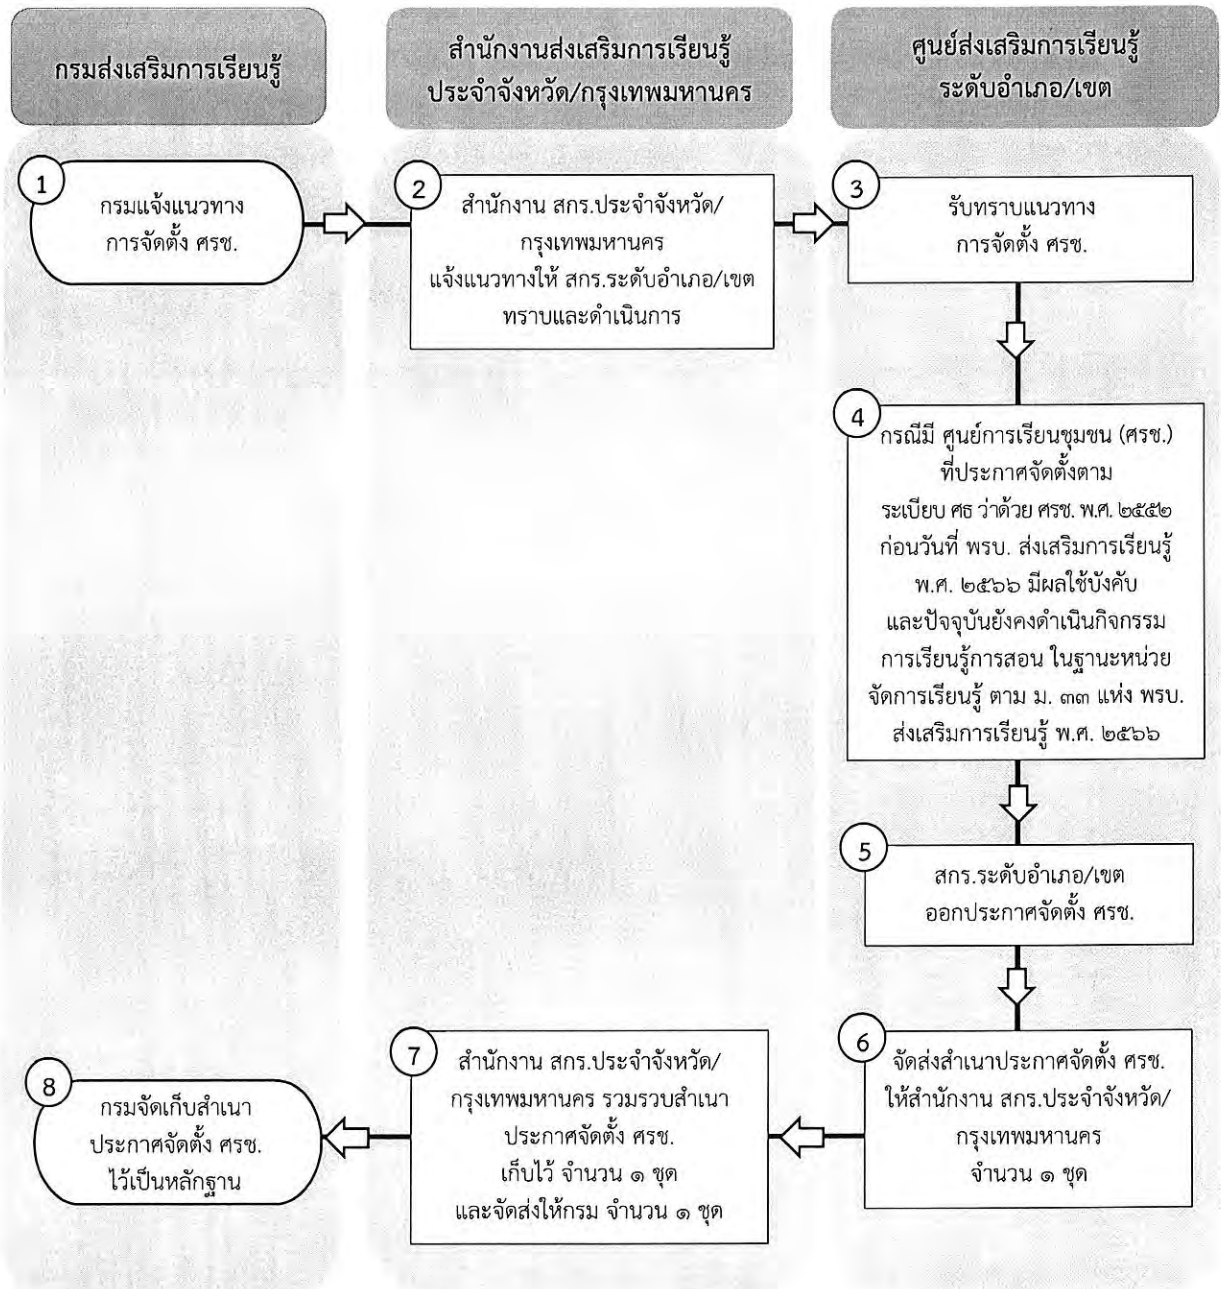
กรมส่งเสริมการเรียนรู้

สำนักงานส่งเสริมการเรียนรู้ประจำจังหวัด/กรุงเทพมหานคร

ศูนย์ส่งเสริมการเรียนรู้ระดับอำเภอ/เขต

1
กรมแจ้งแนวทางการจัดตั้ง ศรช.

2
สำนักงาน สกร.ประจำจังหวัด/กรุงเทพมหานคร แจ้งแนวทางให้ สกร.ระดับอำเภอ/เขต ทราบและดำเนินการ

3
รับทราบแนวทางการจัดตั้ง ศรช.

4
กรณีมี ศูนย์การเรียนชุมชน (ศรช.) ที่ประกาศจัดตั้งตามระเบียบ ศธ ว่าด้วย ศรช. พ.ศ. ๒๕๕๒ ก่อนวันที่ พรบ. ส่งเสริมการเรียนรู้ พ.ศ. ๒๕๖๖ มีผลใช้บังคับ และปัจจุบันยังคงดำเนินกิจกรรมการเรียนรู้การสอน ในฐานะหน่วยจัดการเรียนรู้ ตาม ม. ๓๓ แห่ง พรบ. ส่งเสริมการเรียนรู้ พ.ศ. ๒๕๖๖

5
สกร.ระดับอำเภอ/เขต ออกประกาศจัดตั้ง ศรช.

6
จัดส่งสำเนาประกาศจัดตั้ง ศรช. ให้สำนักงาน สกร.ประจำจังหวัด/กรุงเทพมหานคร จำนวน ๑ ชุด

7
สำนักงาน สกร.ประจำจังหวัด/กรุงเทพมหานคร รวมรวบสำเนาประกาศจัดตั้ง ศรช. เก็บไว้ จำนวน ๑ ชุด และจัดส่งให้กรม จำนวน ๑ ชุด

8
กรมจัดเก็บสำเนาประกาศจัดตั้ง ศรช. ไว้เป็นหลักฐาน